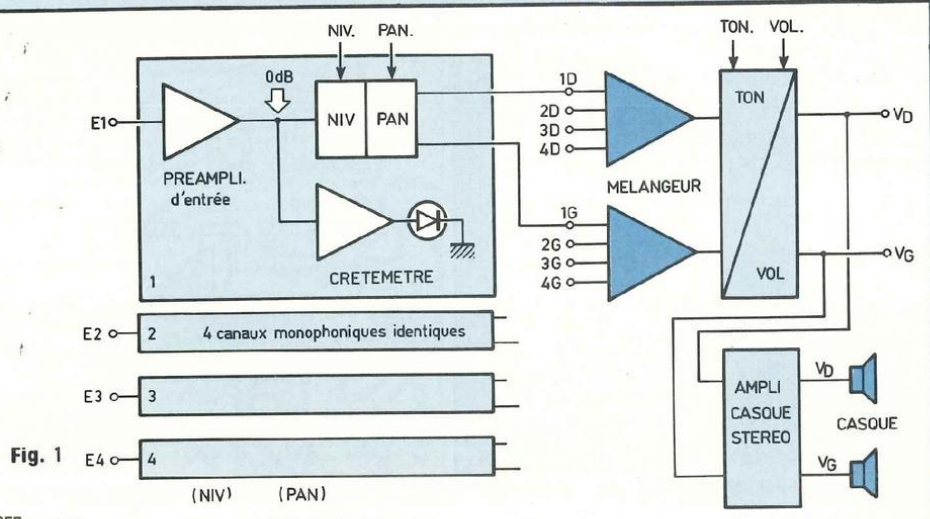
NIV. PAN.

0dB

E1

NIV

PAN

PREAMPLI. d'entrée

CRETEMETRE

1

1D

2D

3D

4D

MELANGEUR

1G

2G

3G

4G

TON. VOL.

TON

VOL

$V_D$

$V_G$

E2 2 4 canaux monophoniques identiques

E3 3

E4 4

Fig. 1

(NIV) (PAN)

AMPLI CASQUE STEREO

$V_D$

$V_G$

CASQUE